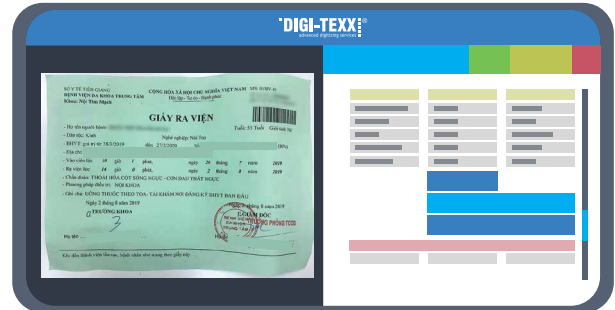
DIGI-TEXX®
advanced digitizing services

SỞ Y TẾ TIỀN GIANG
BỆNH VIỆN ĐA KHOA TRUNG TÂM
Khoa: Nội Tim Mạch

CỘNG HÒA XÃ HỘI CHỦ NGHĨA VIỆT NAM
Độc lập - Tự do - Hạnh phúc

MS: 01/BV-01

GIẤY RA VIỆN

- Họ tên người bệnh:
Tuổi: 53 Tuổi
Nam/Nữ: Nữ
- Dân tộc: Kinh
Nghề nghiệp: Nội Trợ
- BHYT: giá trị từ 28/3/2019
đến 27/3/2020
- Địa chỉ:
- Vào viện lúc 19 giờ 1 phút, ngày 26 tháng 7 năm 2019
- Ra viện lúc 14 giờ 5 phút, ngày 2 tháng 8 năm 2019
- Chẩn đoán: THOÁI HÓA CỘT SỐNG NGỰC - CƠN ĐAU THẮT NGỰC
- Phương pháp điều trị: NỘI KHOA
- Ghi chú: UỐNG THUỐC THEO TOA, TÁI KHÁM NƠI ĐĂNG KÝ BHYT BAN ĐẦU

Ngày 2 tháng 8 năm 2019
TRƯỞNG KHOA

Ngày 2 tháng 8 năm 2019
GIÁM ĐỐC
TRƯỞNG PHÒNG TCCB

Họ tên:

Xác định hành chính. Người bệnh nhận tiền nhận theo giấy này.